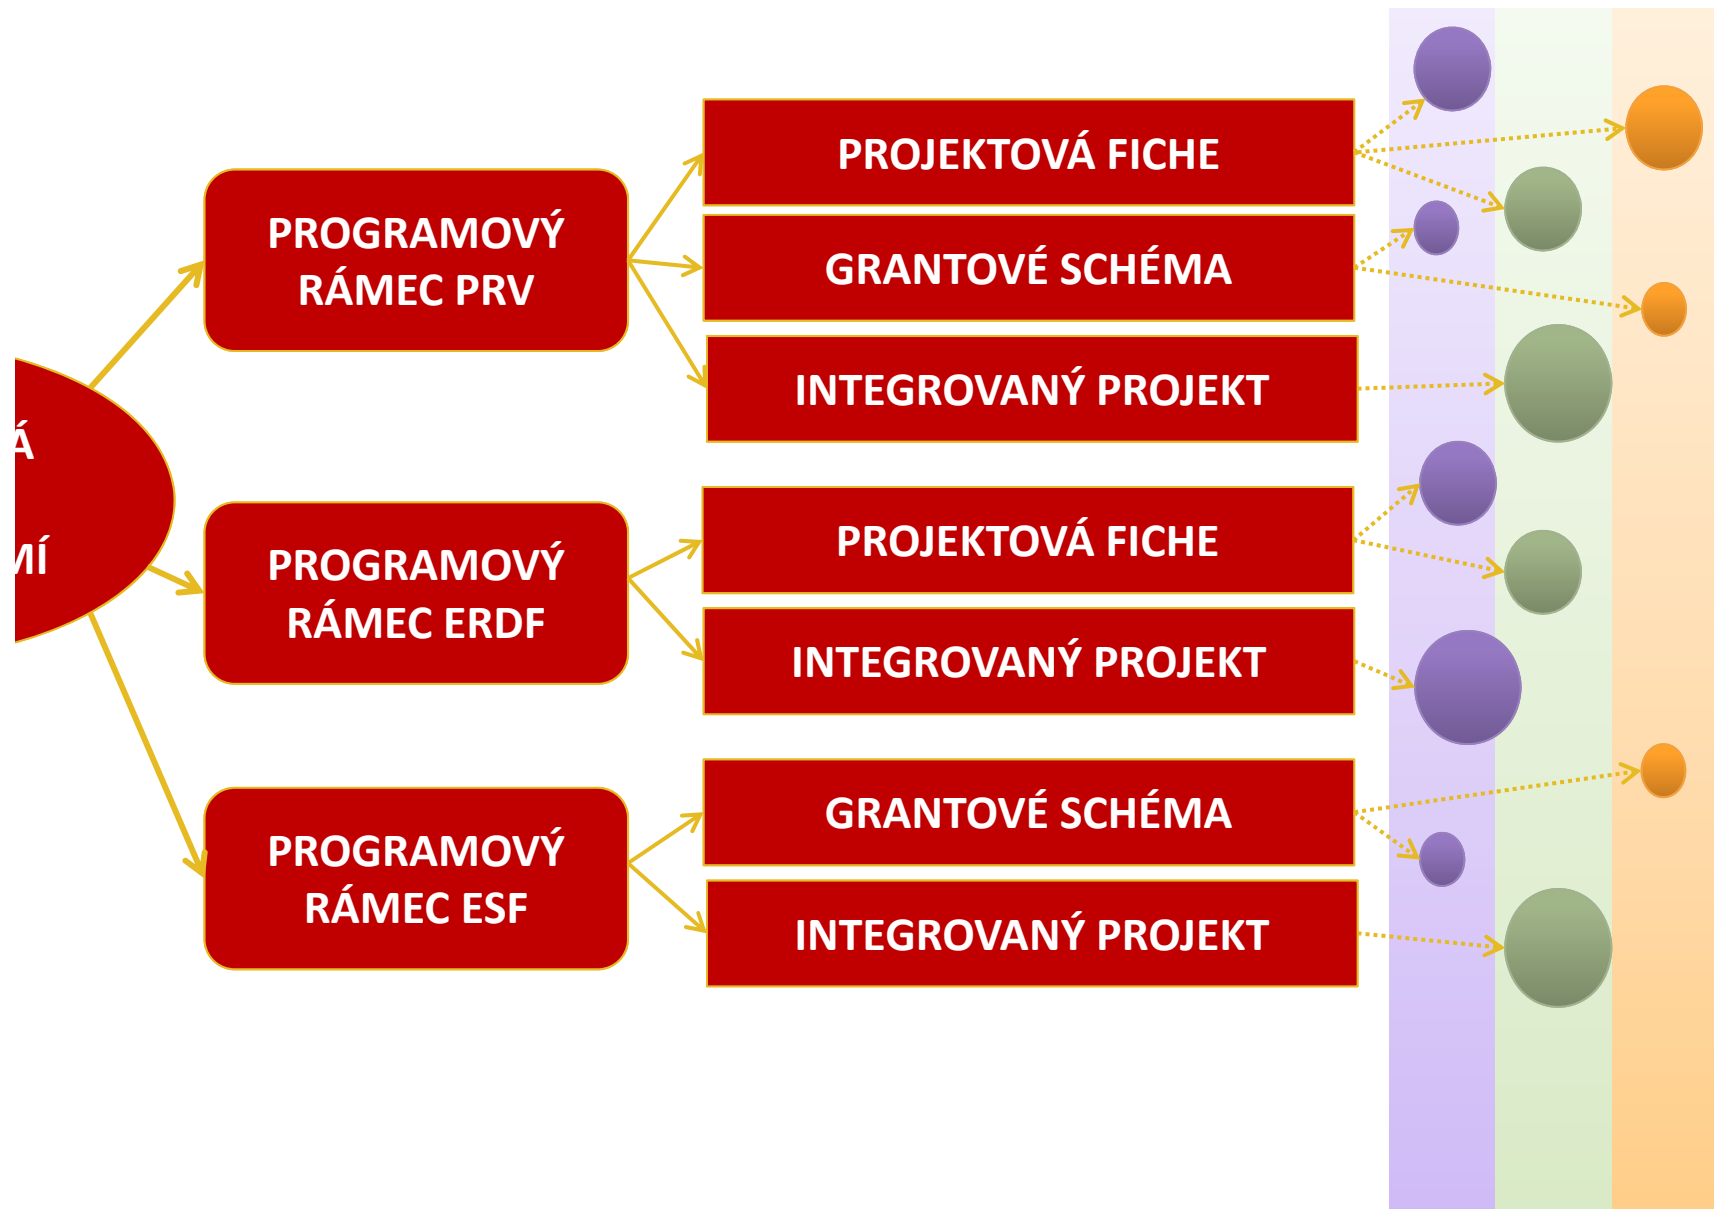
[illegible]Á
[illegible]MÍ

PROGRAMOVÝ RÁMEC PRV

PROJEKTOVÁ FICHE

GRANTOVÉ SCHÉMA

INTEGROVANÝ PROJEKT

PROGRAMOVÝ RÁMEC ERDF

PROJEKTOVÁ FICHE

INTEGROVANÝ PROJEKT

PROGRAMOVÝ RÁMEC ESF

GRANTOVÉ SCHÉMA

INTEGROVANÝ PROJEKT